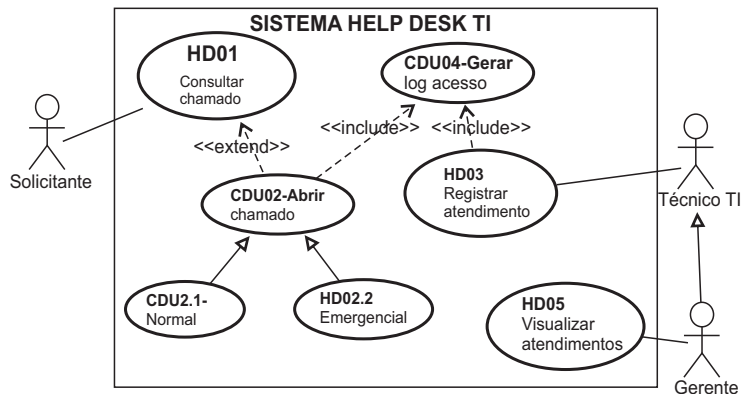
SISTEMA HELP DESK TI

HD01
Consultar chamado

CDU04-Gerar
log acesso

<<include>>

<<include>>

<<extend>>

CDU02-Abrir
chamado

HD03
Registrar atendimento

Solicitante

Técnico TI

CDU2.1-
Normal

HD02.2
Emergencial

HD05
Visualizar atendimentos

Gerente